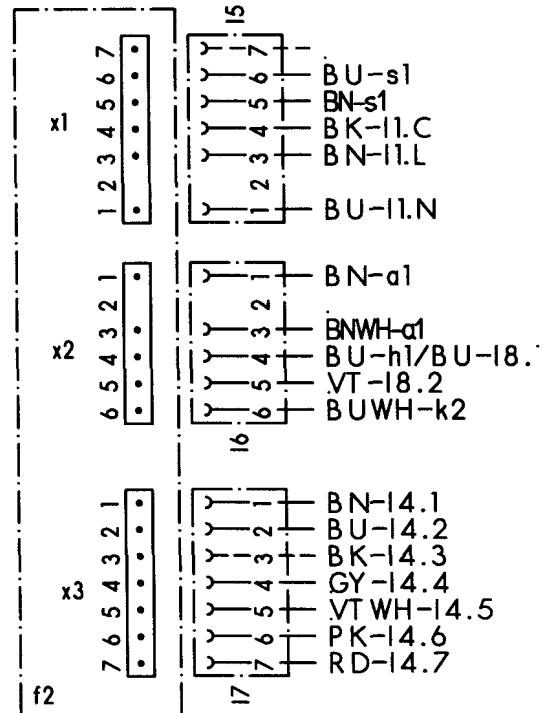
15
x1
7 6 5 4 3 2 1
7
6 BU-s1
5 BN-s1
4 BK-11.C
3 BN-11.L
2
1 BU-11.N

x2
1 2 3 4 5 6
1 BN-a1
2
3 BNWH-a1
4 BU-h1/BU-18.
5 VT-18.2
6 BUWH-k2
16

x3
1 2 3 4 5 6 7
1 BN-14.1
2 BU-14.2
3 BK-14.3
4 GY-14.4
5 VT WH-14.5
6 PK-14.6
7 RD-14.7
17
f2